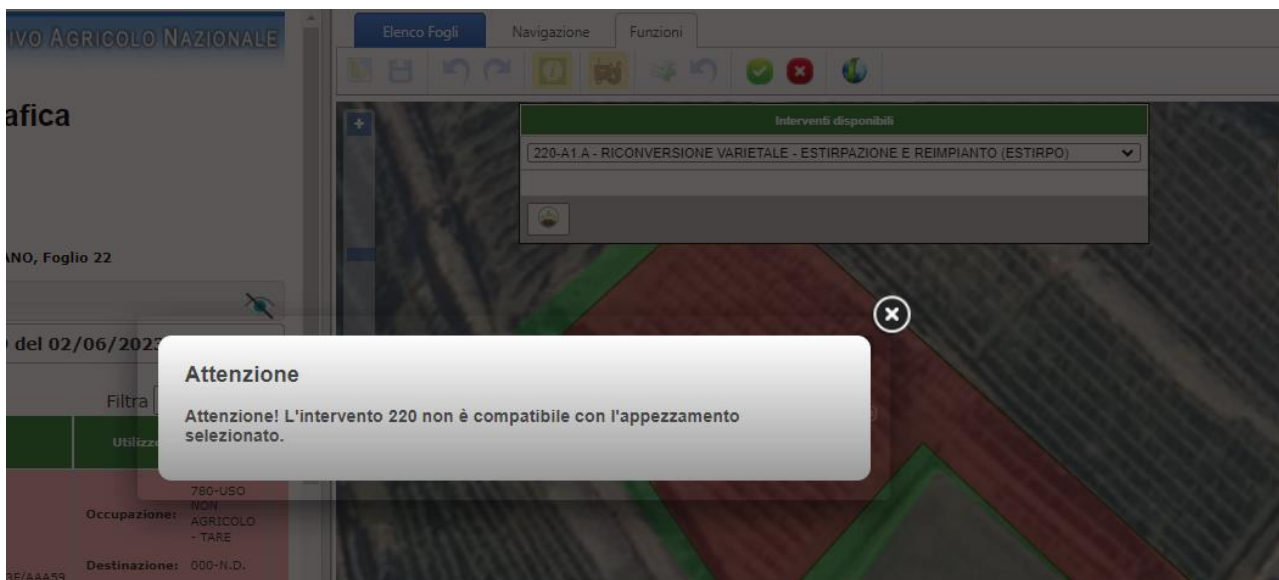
IVO AGRICOLO NAZIONALE

afica

ANO, Foglio 22

del 02/06/202

Filtra

Utilizz

Occupazione: 780-USO NON AGRICOLO - TARE

Destinazione: 000-N.D.

Elenco Fogli | Navigazione | Funzioni

Interventi disponibili

220-A1 A - RICONVERSIONE VARIETALE - ESTIRPAZIONE E REIMPIANTO (ESTIRPO)

Attenzione

Attenzione! L'intervento 220 non è compatibile con l'appezzamento selezionato.